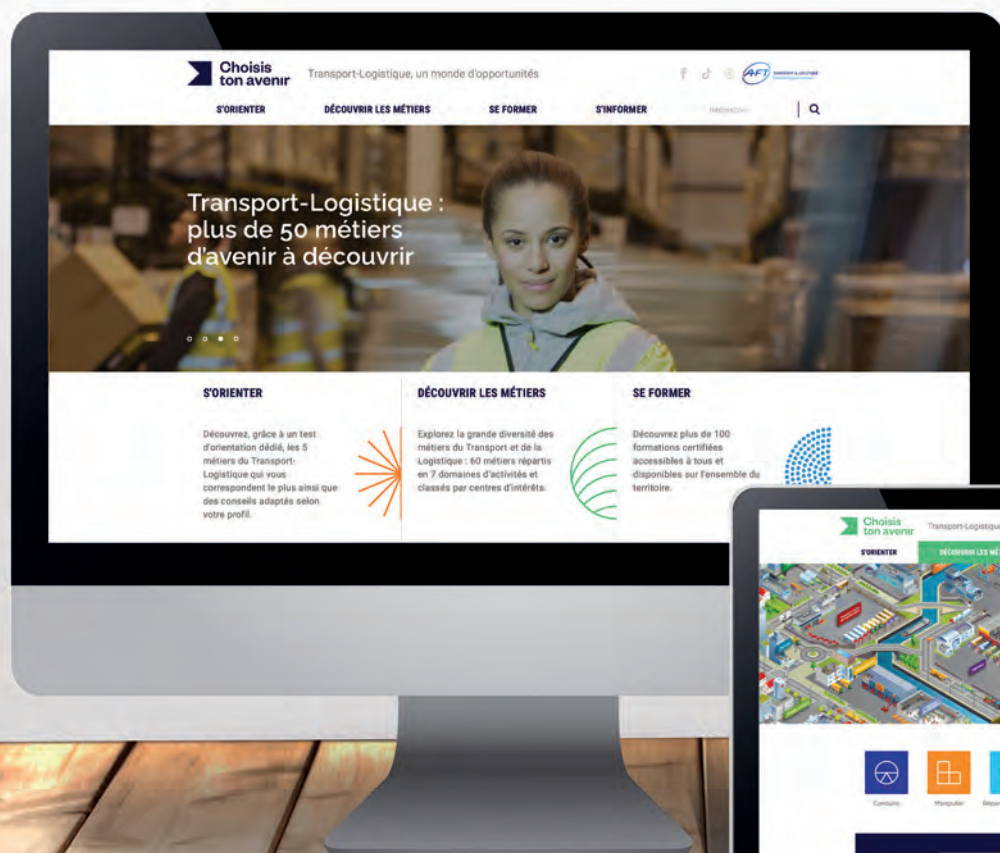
Choisis ton avenir

Transport-Logistique, un monde d'opportunités

AFT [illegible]

S'ORIENTER DÉCOUVRIR LES MÉTIERS SE FORMER S'INFORMER

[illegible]

Transport-Logistique : plus de 50 métiers d'avenir à découvrir

S'ORIENTER

Découvrez, grâce à un test d'orientation dédié, les 5 métiers du Transport-Logistique qui vous correspondent le plus ainsi que des conseils adaptés selon votre profil.

DÉCOUVRIR LES MÉTIERS

Explorez la grande diversité des métiers du Transport et de la Logistique : 60 métiers répartis en 7 domaines d'activités et classés par centres d'intérêts.

SE FORMER

Découvrez plus de 100 formations certifiées accessibles à tous et disponibles sur l'ensemble du territoire.

Choisis ton avenir

Transport-Logistique

S'ORIENTER DÉCOUVRIR LES MÉ

Conduire Manipuler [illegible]